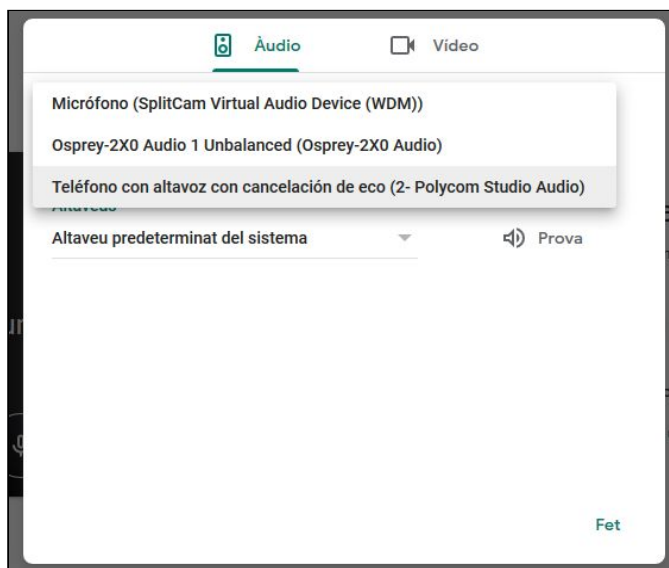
Àudio

Vídeo

Micrófono (SplitCam Virtual Audio Device (WDM))

Osprey-2X0 Audio 1 Unbalanced (Osprey-2X0 Audio)

Teléfono con altavoz con cancelación de eco (2- Polycom Studio Audio)

Altaveu

Altaveu predeterminat del sistema

Prova

Fet